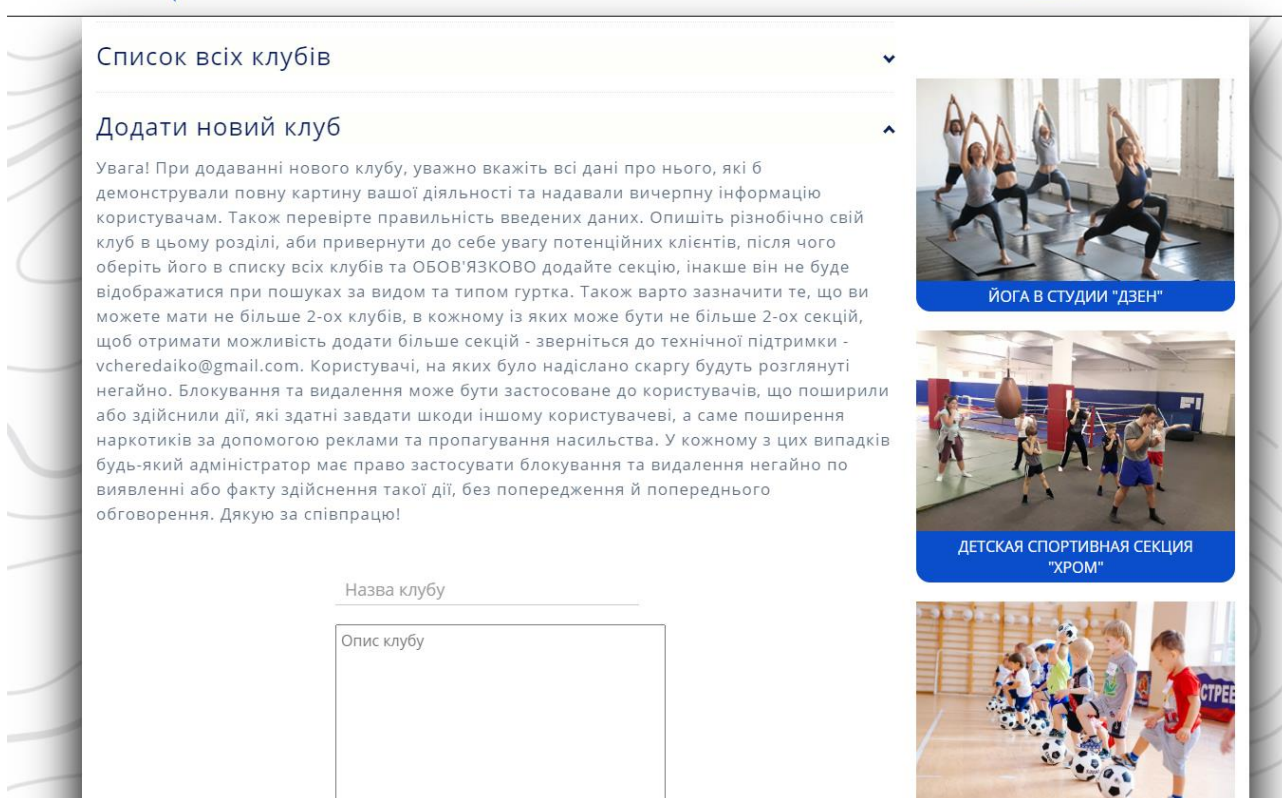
Список всіх клубів

Додати новий клуб

Увага! При додаванні нового клубу, уважно вкажіть всі дані про нього, які б демонстрували повну картину вашої діяльності та надавали вичерпну інформацію користувачам. Також перевірте правильність введених даних. Опишіть різнобічно свій клуб в цьому розділі, аби привернути до себе увагу потенційних клієнтів, після чого оберіть його в списку всіх клубів та ОБОВ'ЯЗКОВО додайте секцію, інакше він не буде відображатися при пошуках за видом та типом гуртка. Також варто зазначити те, що ви можете мати не більше 2-ох клубів, в кожному із яких може бути не більше 2-ох секцій, щоб отримати можливість додати більше секцій - зверніться до технічної підтримки - vcheredaiko@gmail.com. Користувачі, на яких було надіслано скаргу будуть розглянуті негайно. Блокування та видалення може бути застосоване до користувачів, що поширили або здійснили дії, які здатні завдати шкоди іншому користувачеві, а саме поширення наркотиків за допомогою реклами та пропагування насильства. У кожному з цих випадків будь-який адміністратор має право застосувати блокування та видалення негайно по виявленні або факту здійснення такої дії, без попередження й попереднього обговорення. Дякую за співпрацю!

Назва клубу

Опис клубу

ЙОГА В СТУДИИ "ДЗЕН"

ДЕТСКАЯ СПОРТИВНАЯ СЕКЦИЯ "ХРОМ"

СТРЕ